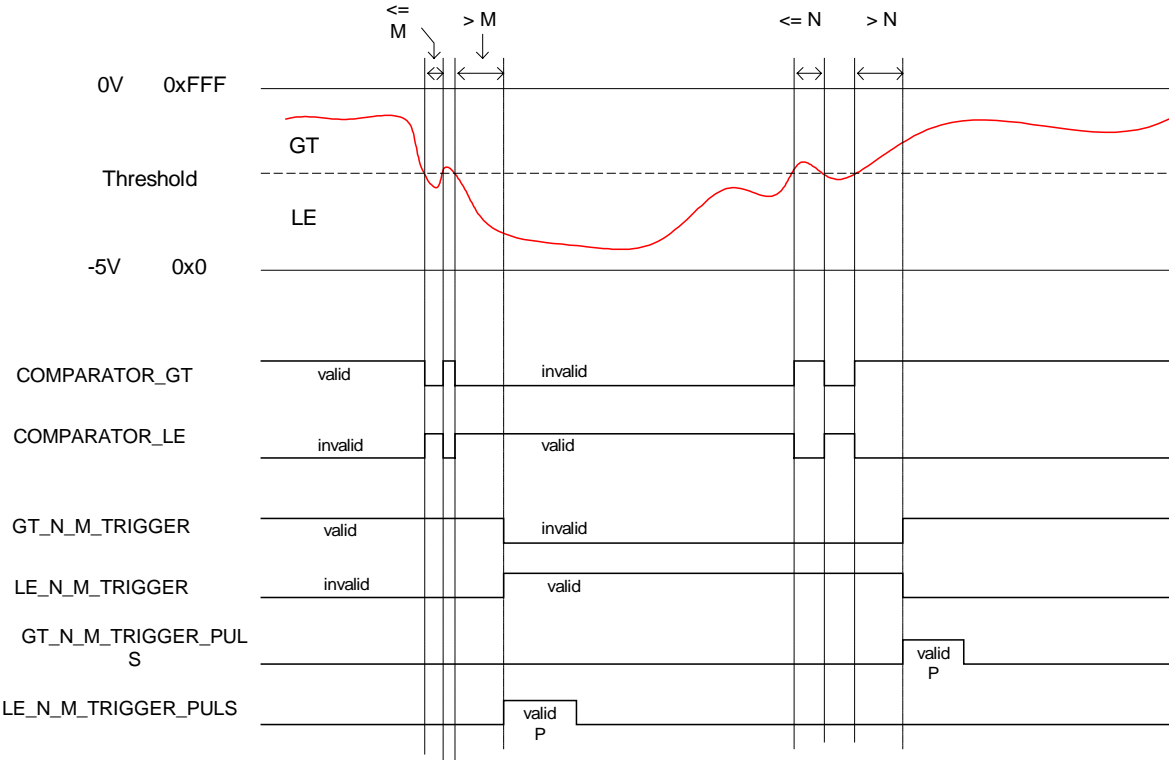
<= M

> M

<= N

> N

0V 0xFFF

GT

Threshold

LE

-5V 0x0

COMPARATOR_GT valid invalid

COMPARATOR_LE invalid valid

GT_N_M_TRIGGER valid invalid

LE_N_M_TRIGGER invalid valid

GT_N_M_TRIGGER_PULS valid P

LE_N_M_TRIGGER_PULS valid P